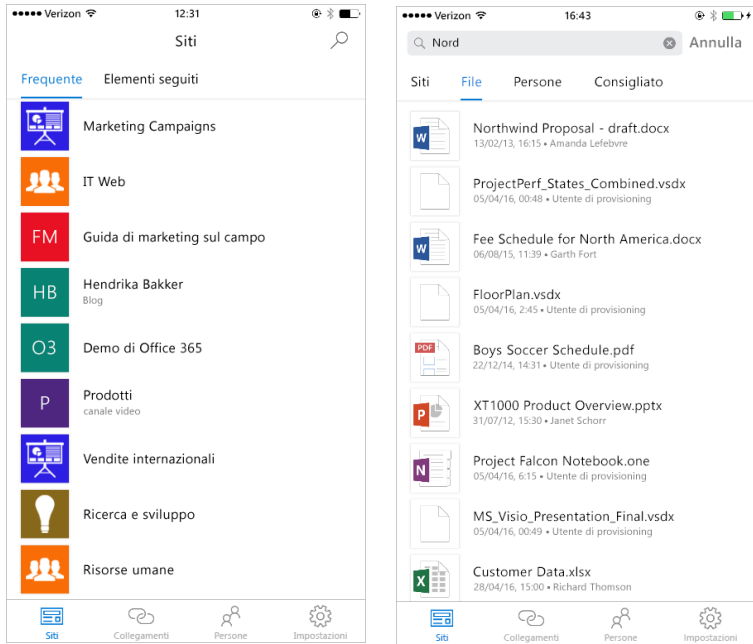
●●●●● Verizon 12:31

Siti

Frequente Elementi seguiti

Marketing Campaigns

IT Web

FM Guida di marketing sul campo

HB Hendrika Bakker
Blog

O3 Demo di Office 365

P Prodotti
canale video

Vendite internazionali

Ricerca e sviluppo

Risorse umane

Siti Collegamenti Persone Impostazioni

●●●●● Verizon 16:43

Nord Annulla

Siti File Persone Consigliato

Northwind Proposal - draft.docx
13/02/13, 16:15 • Amanda Lefebvre

ProjectPerf_States_Combined.vsdx
05/04/16, 00:48 • Utente di provisioning

Fee Schedule for North America.docx
06/08/15, 11:39 • Garth Fort

FloorPlan.vsdx
05/04/16, 2:45 • Utente di provisioning

PDF
Boys Soccer Schedule.pdf
22/12/14, 14:31 • Utente di provisioning

XT1000 Product Overview.pptx
31/07/12, 15:30 • Janet Schorr

Project Falcon Notebook.one
05/04/16, 6:15 • Utente di provisioning

MS_Visio_Presentation_Final.vsdx
05/04/16, 00:31 • Utente di provisioning

Customer Data.xlsx
28/04/16, 15:00 • Richard Thomson

Siti Collegamenti Persone Impostazioni